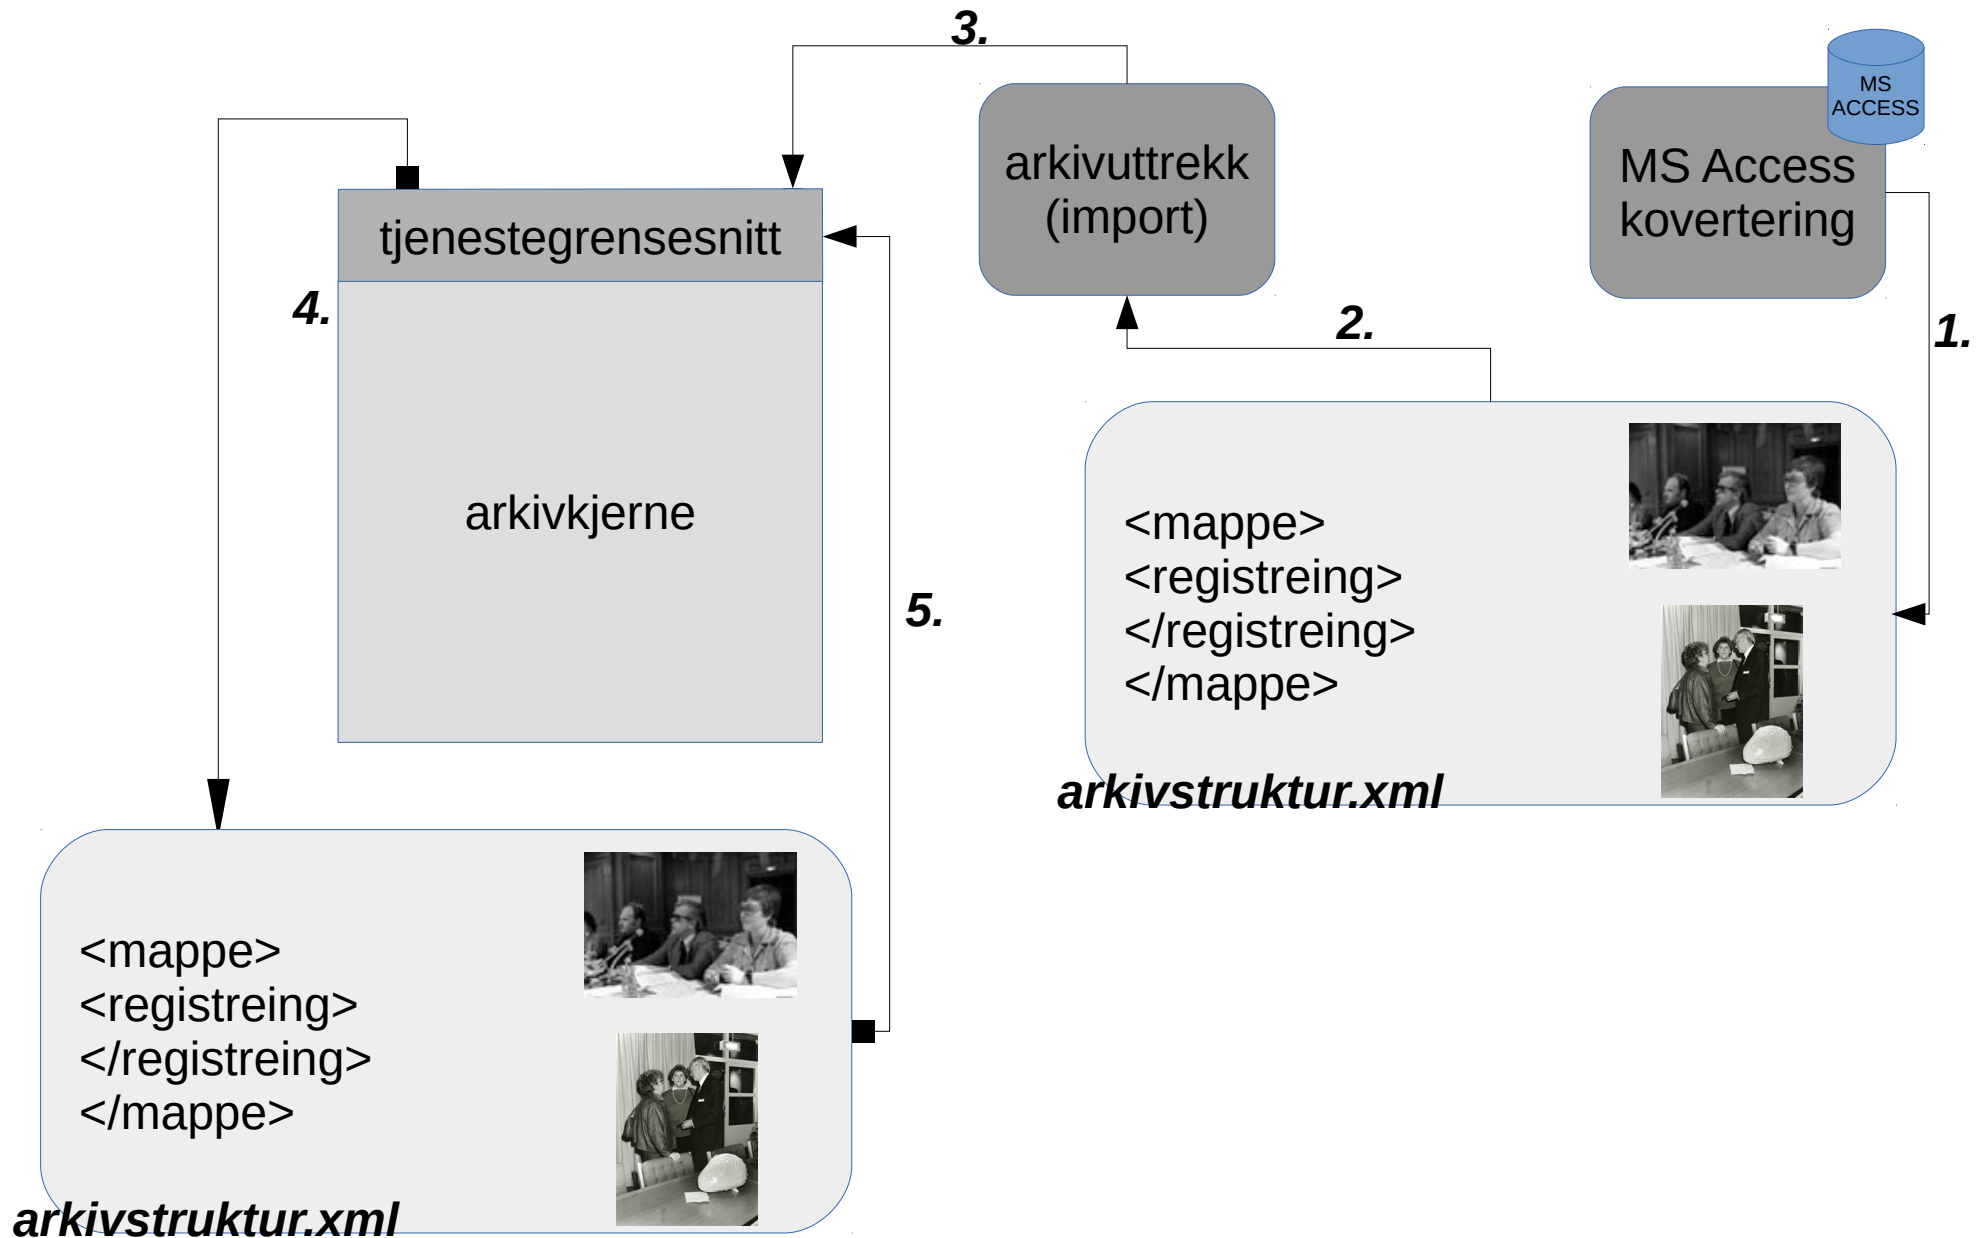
3.

MS ACCESS

arkivuttrekk (import)

MS Access kovertering

tjenestegrensesnitt

4.

arkivkjerne

2.

1.

<mappe>
<registreing>
</registreing>
</mappe>

arkivstruktur.xml

5.

<mappe>
<registreing>
</registreing>
</mappe>

arkivstruktur.xml